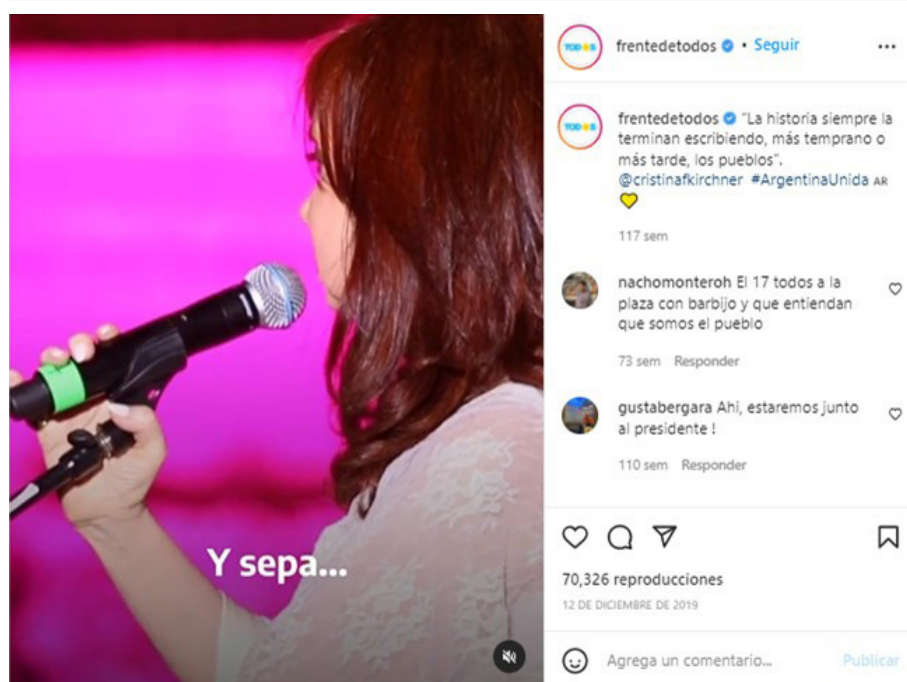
Y sepa...

TODOS frentedetodos • Seguir ...

TODOS frentedetodos "La historia siempre la terminan escribiendo, más temprano o más tarde, los pueblos". @cristinafkirchner #ArgentinaUnida AR

117 sem

nachomonteroh El 17 todos a la plaza con barbijo y que entiendan que somos el pueblo

73 sem Responder

gustabergara Ahi, estaremos junto al presidente !

110 sem Responder

70,326 reproducciones

12 DE DICIEMBRE DE 2019

Agrega un comentario... Publicar